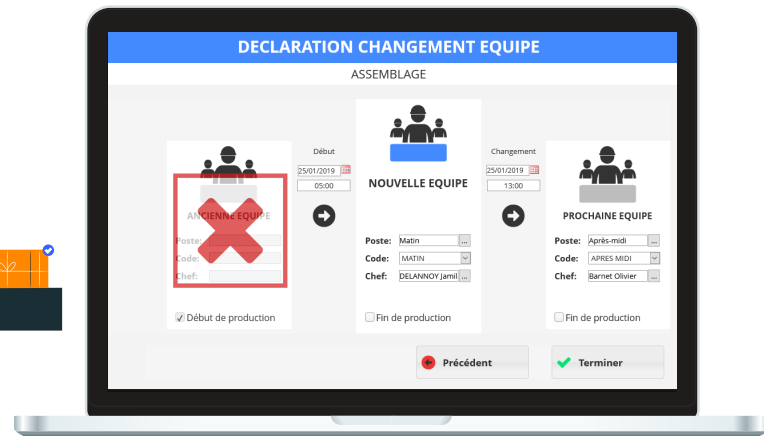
DECLARATION CHANGEMENT EQUIPE

ASSEMBLAGE

ANCIENNE EQUIPE

Poste:
Code:
Chef:

Début de production

Début
25/01/2019
05:00

NOUVELLE EQUIPE

Poste: Matin ...
Code: MATIN
Chef: DELANNOY Jamil ...

Fin de production

Changement
25/01/2019
13:00

PROCHAINE EQUIPE

Poste: Après-midi ...
Code: APRES MIDI
Chef: Barnet Olivier ...

Fin de production

Précédent

Terminer